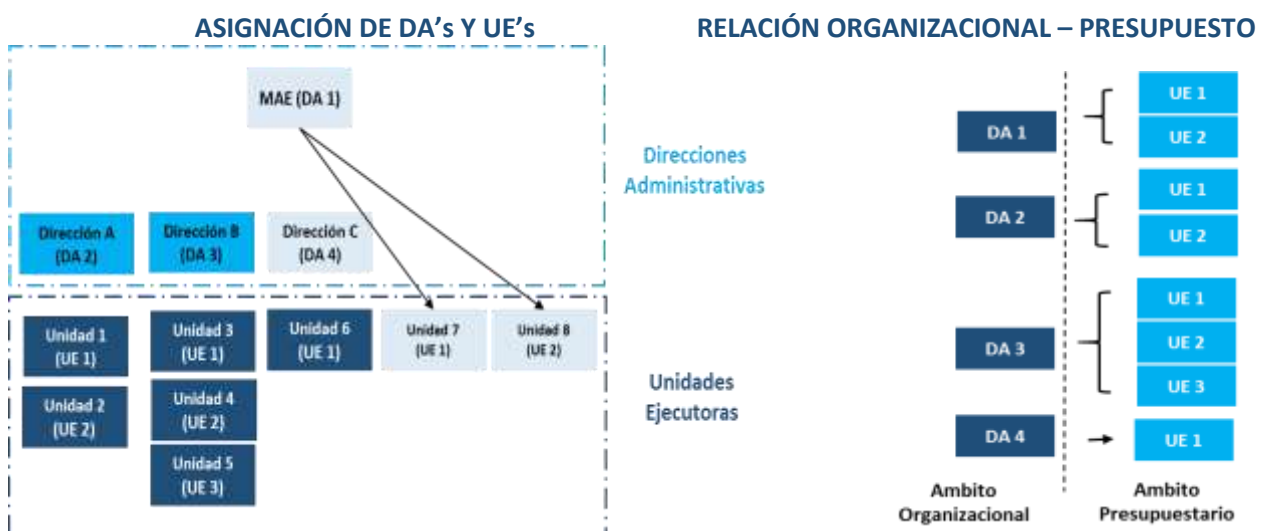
ASIGNACIÓN DE DA's Y UE's

MAE (DA 1)

Dirección A (DA 2)
Dirección B (DA 3)
Dirección C (DA 4)

Unidad 1 (UE 1)
Unidad 2 (UE 2)
Unidad 3 (UE 1)
Unidad 4 (UE 2)
Unidad 5 (UE 3)
Unidad 6 (UE 1)
Unidad 7 (UE 1)
Unidad 8 (UE 2)

Direcciones Administrativas

Unidades Ejecutoras

RELACIÓN ORGANIZACIONAL – PRESUPUESTO

DA 1
UE 1
UE 2
DA 2
UE 1
UE 2
DA 3
UE 1
UE 2
UE 3
DA 4
UE 1

Ambito Organizacional
Ambito Presupuestario